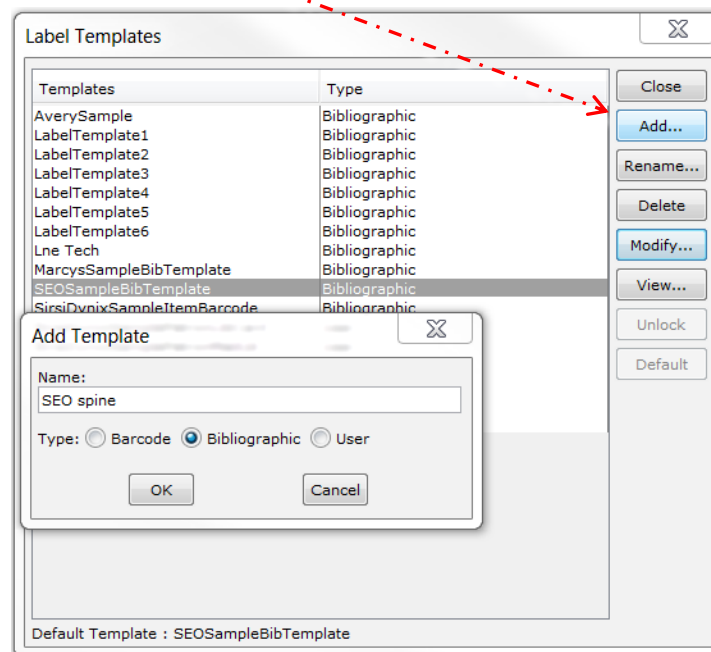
Label Templates

| Templates | Type |
|---|---|
| AverySample | Bibliographic |
| LabelTemplate1 | Bibliographic |
| LabelTemplate2 | Bibliographic |
| LabelTemplate3 | Bibliographic |
| LabelTemplate4 | Bibliographic |
| LabelTemplate5 | Bibliographic |
| LabelTemplate6 | Bibliographic |
| Lne Tech | Bibliographic |
| MarcysSampleBibTemplate | Bibliographic |
| SEOSampleBibTemplate | Bibliographic |
| SirsiDynixSampleItemBarcode | Bibliographic |

Close
Add...
Rename...
Delete
Modify...
View...
Unlock
Default

Add Template

Name:
SEO spine

Type: Barcode Bibliographic User

OK
Cancel

Default Template : SEOSampleBibTemplate